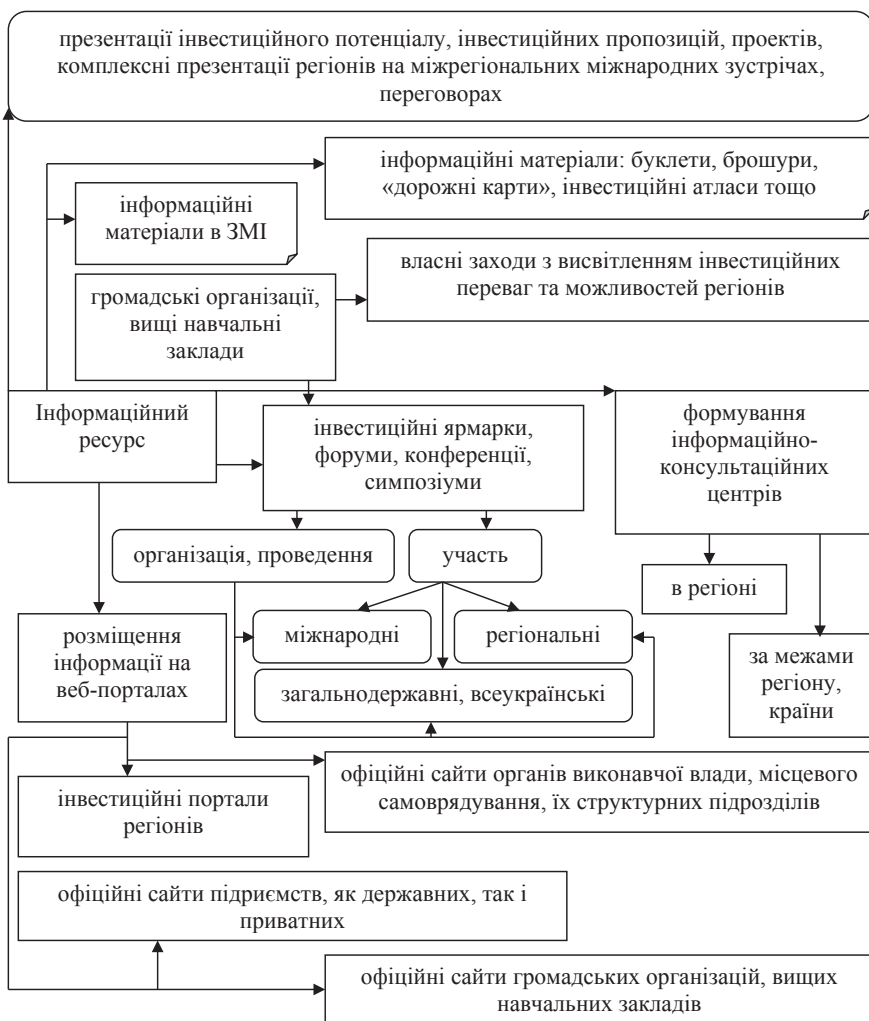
презентації інвестиційного потенціалу, інвестиційних пропозицій, проектів, комплексні презентації регіонів на міжрегіональних міжнародних зустрічах, переговорах

інформаційні матеріали: буклети, брошури, «дорожні карти», інвестиційні атласи тощо

інформаційні матеріали в ЗМІ

власні заходи з висвітленням інвестиційних переваг та можливостей регіонів

громадські організації, вищі навчальні заклади

Інформаційний ресурс

інвестиційні ярмарки, форуми, конференції, симпозіуми

формування інформаційно-консультаційних центрів

організація, проведення

участь

в регіоні

розміщення інформації на веб-порталах

міжнародні

регіональні

загальнодержавні, всеукраїнські

за межами регіону, країни

офіційні сайти органів виконавчої влади, місцевого самоврядування, їх структурних підрозділів

інвестиційні портали регіонів

офіційні сайти підриємств, як державних, так і приватних

офіційні сайти громадських організацій, вищих навчальних закладів